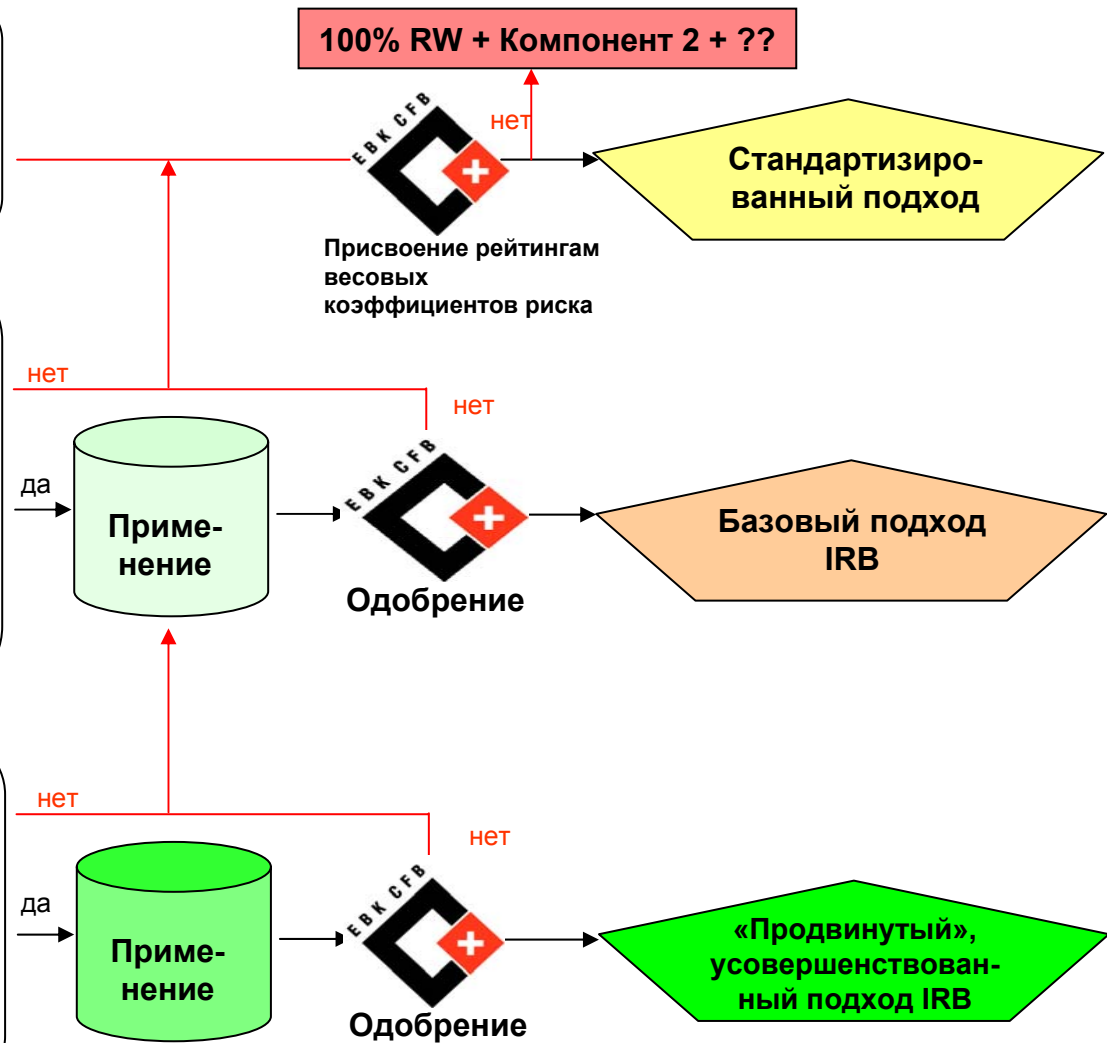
100% RW + Компонент 2 + ??

нет

EBK CFB

Стандартизированный подход

Присвоение рейтингам весовых коэффициентов риска

нет

нет

да

Применение

EBK CFB

Одобрение

Базовый подход IRB

нет

нет

да

Применение

EBK CFB

Одобрение

«Продвинутый», усовершенствованный подход IRB